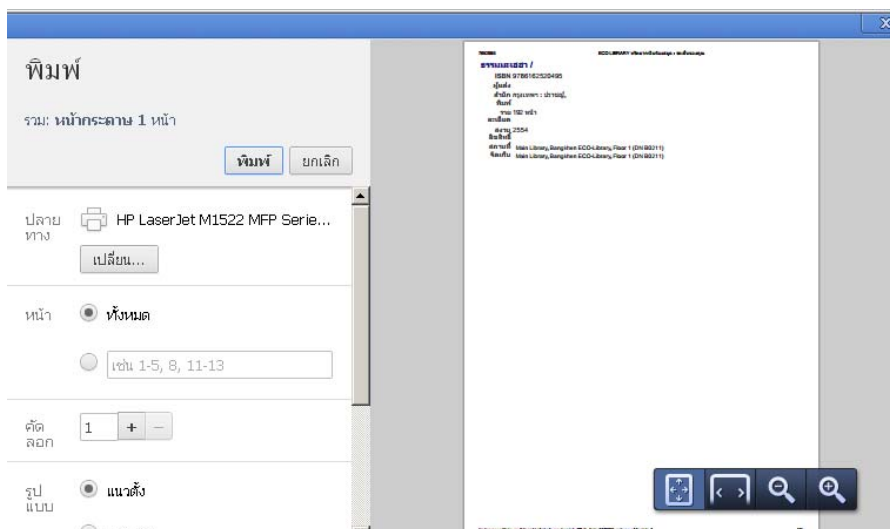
พิมพ์

รวม: หน้ากระดาษ 1 หน้า

พิมพ์ ยกเลิก

ปลายทาง HP LaserJet M1522 MFP Serie...

เปลี่ยน...

หน้า ทั้งหมด

เช่น 1-5, 8, 11-13

คัดลอก 1 + −

รูปแบบ แนวตั้ง

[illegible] ECO-LIBRARY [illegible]

ธรรมะ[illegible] /
ISBN 9786162520495
ผู้แต่ง
สำนัก กรุงเทพฯ : ปราณฎ,
พิมพ์
รวม 192 หน้า
ลายเซ็นต์
ปีพิมพ์ 2554
ลิขสิทธิ์
สถานที่ Main Library, Bangchan ECO-Library, Floor 1 (DN B0211)
จัดเก็บ Main Library, Bangchan ECO-Library, Floor 1 (DN B0211)